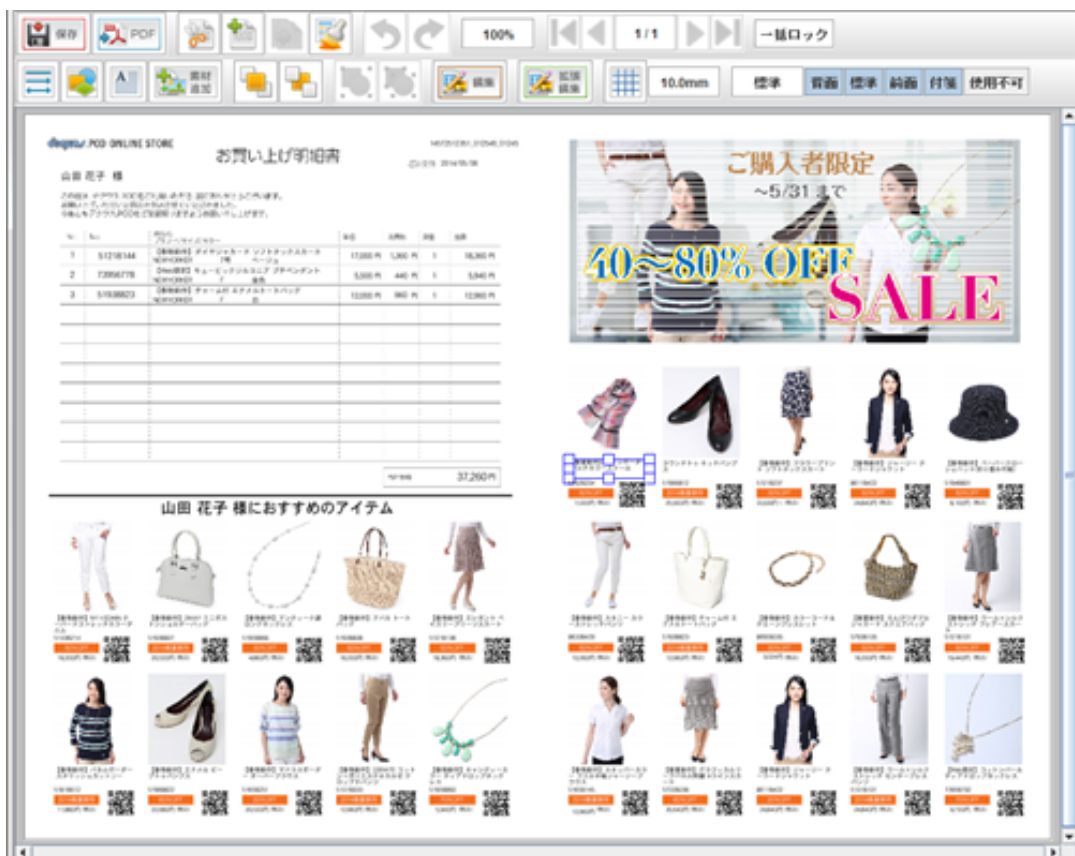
保存 PDF 100% 1/1 一括ロック
素材追加 編集 拡張編集 10.0mm 標準 背面 標準 前面 付箋 使用不可

POD ONLINE STORE
お買い上げ明細書
山田 花子 様

| | | | | | | |
|---|---|---|---|---|---|---|
| 1 | 51218144 | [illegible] | 17,000 円 | 1,360 円 | 1 | 16,860 円 |
| 2 | 73956778 | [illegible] | 5,500 円 | 440 円 | 1 | 5,940 円 |
| 3 | 51938823 | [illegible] | 12,000 円 | 960 円 | 1 | 12,960 円 |

37,260 円

山田 花子 様におすすめのアイテム

ご購入者限定
~5/31 まで
40~80% OFF
SALE